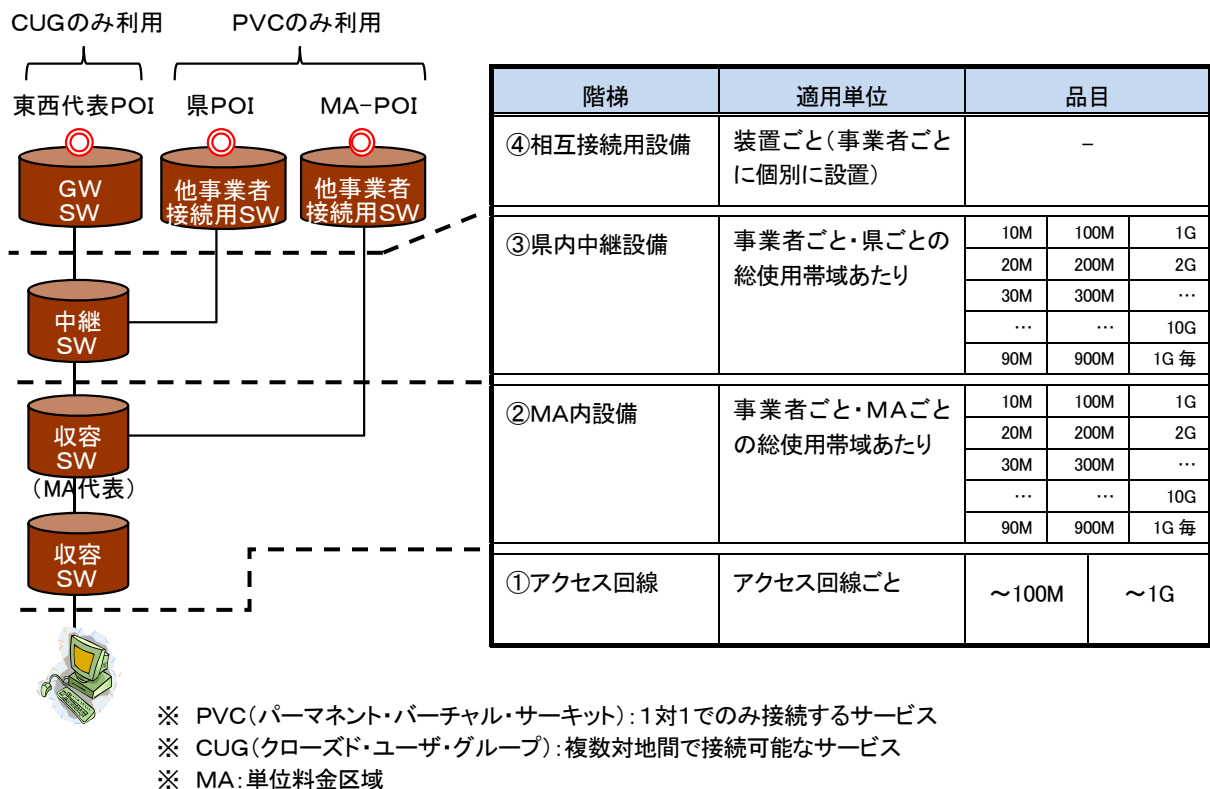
CUGのみ利用　PVCのみ利用

東西代表POI　県POI　MA−POI

GW SW　他事業者接続用SW　他事業者接続用SW

中継 SW

収容 SW
（MA代表）

収容 SW

| 階梯 | 適用単位 | 品目 | | |
|---|---|---|---|---|
| ④相互接続用設備 | 装置ごと（事業者ごとに個別に設置） | − | | |
| ③県内中継設備 | 事業者ごと・県ごとの総使用帯域あたり | 10M | 100M | 1G |
| | | 20M | 200M | 2G |
| | | 30M | 300M | … |
| | | … | … | 10G |
| | | 90M | 900M | 1G 毎 |
| ②MA内設備 | 事業者ごと・MAごとの総使用帯域あたり | 10M | 100M | 1G |
| | | 20M | 200M | 2G |
| | | 30M | 300M | … |
| | | … | … | 10G |
| | | 90M | 900M | 1G 毎 |
| ①アクセス回線 | アクセス回線ごと | 〜100M | | 〜1G |

※　PVC（パーマネント・バーチャル・サーキット）：1対1でのみ接続するサービス
※　CUG（クローズド・ユーザ・グループ）：複数対地間で接続可能なサービス
※　MA：単位料金区域